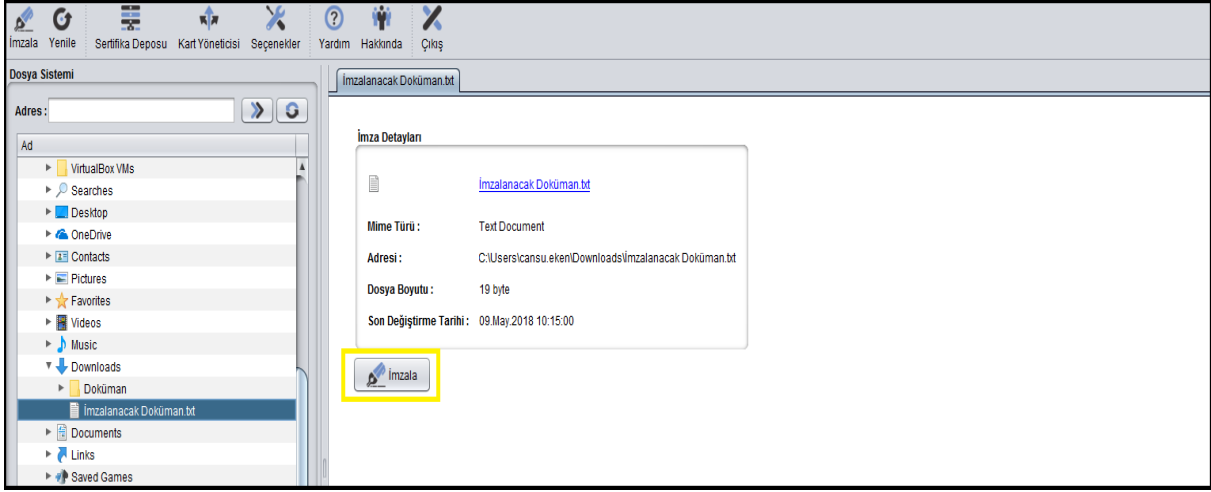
İmzala Yenile Sertifika Deposu Kart Yöneticisi Seçenekler Yardım Hakkında Çıkış

Dosya Sistemi

Adres :

Ad

VirtualBox VMs
Searches
Desktop
OneDrive
Contacts
Pictures
Favorites
Videos
Music
Downloads
Doküman
İmzalanacak Doküman.txt
Documents
Links
Saved Games

İmzalanacak Doküman.txt

İmza Detayları

İmzalanacak Doküman.txt

Mime Türü : Text Document

Adresi : C:\Users\cansu.eken\Downloads\İmzalanacak Doküman.txt

Dosya Boyutu : 19 byte

Son Değiştirme Tarihi : 09.May.2018 10:15:00

İmzala